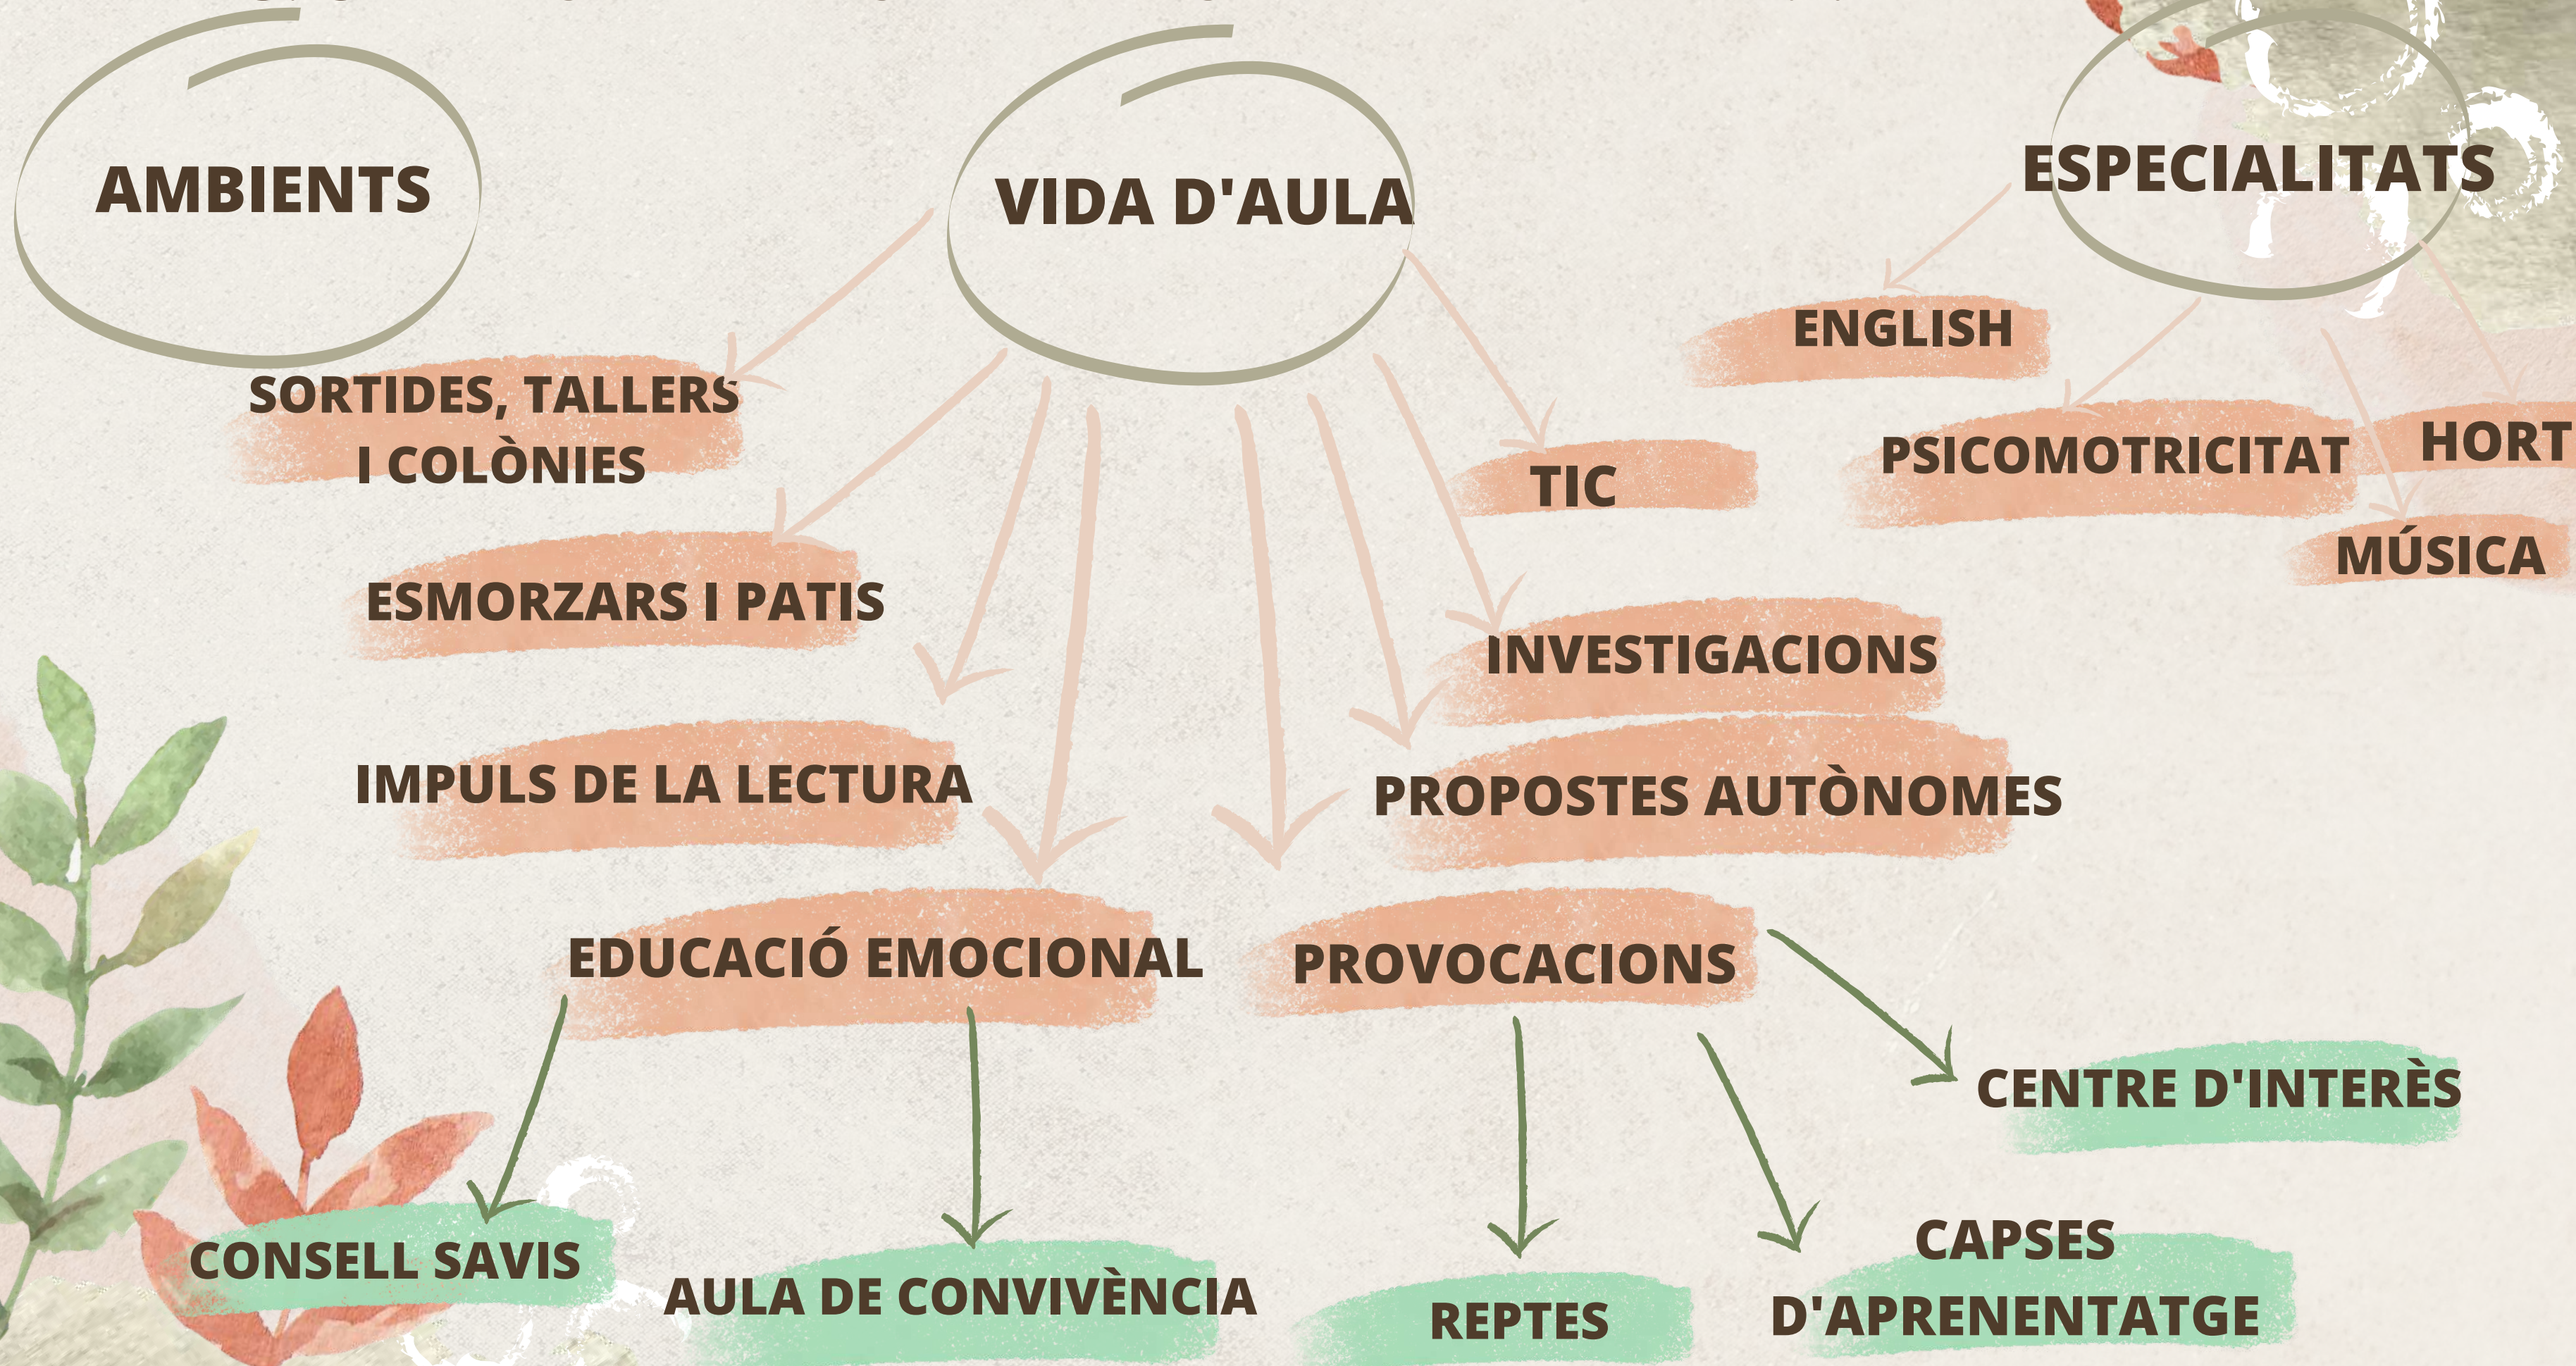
AMBIENTS

VIDA D'AULA

ESPECIALITATS

ENGLISH

SORTIDES, TALLERS I COLÒNIES

TIC

PSICOMOTRICITAT

HORT

MÚSICA

ESMORZARS I PATIS

INVESTIGACIONS

IMPULS DE LA LECTURA

PROPOSTES AUTÒNOMES

EDUCACIÓ EMOCIONAL

PROVOCACIONS

CENTRE D'INTERÈS

CONSELL SAVIS

AULA DE CONVIVÈNCIA

REPTES

CAPSES D'APRENENTATGE